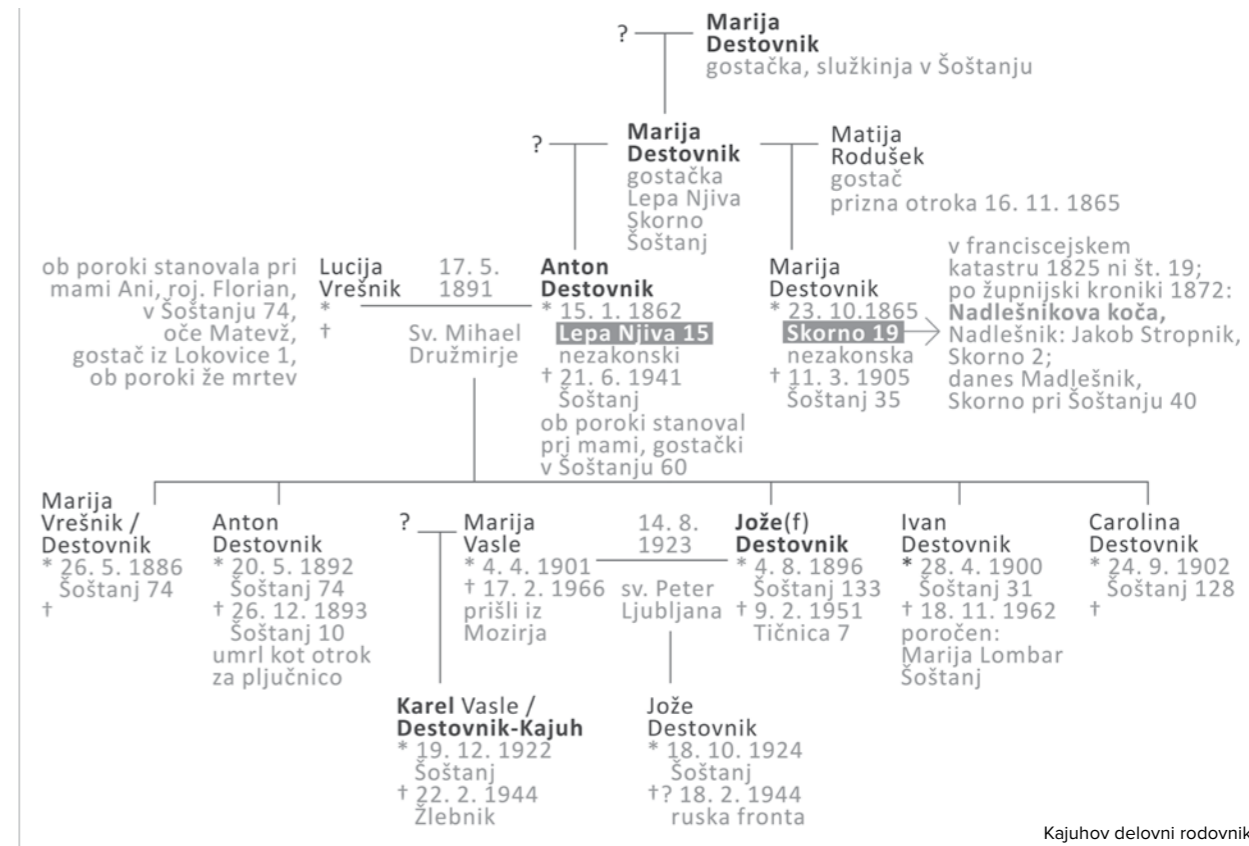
? Marija Destovnik
gostačka, služkinja v Šoštanju

? Marija Destovnik
gostačka
Lepa Njiva
Skorno
Šoštanj

Matija Rodušek
gostač
prizna otroka 16. 11. 1865

ob poroki stanovala pri mami Ani, roj. Florian, v Šoštanju 74, oče Matevž, gostač iz Lokovice 1, ob poroki že mrtev

Lucija Vrešnik
*
†

17. 5. 1891
Sv. Mihael
Družmirje

Anton Destovnik
* 15. 1. 1862
Lepa Njiva 15
nezakonski
† 21. 6. 1941
Šoštanj
ob poroki stanoval pri mami, gostački v Šoštanju 60

Marija Destovnik
* 23. 10.1865
Skorno 19
nezakonska
† 11. 3. 1905
Šoštanj 35

v franciscejskem katastru 1825 ni št. 19; po župnijski kroniki 1872: Nadlešnikova koča, Nadlešnik: Jakob Stropnik, Skorno 2; danes Madlešnik, Skorno pri Šoštanju 40

Marija Vrešnik / Destovnik
* 26. 5. 1886
Šoštanj 74
†

Anton Destovnik
* 20. 5. 1892
Šoštanj 74
† 26. 12. 1893
Šoštanj 10
umrl kot otrok za pljučnico

? Marija Vasle
* 4. 4. 1901
† 17. 2. 1966
prišli iz Mozirja

14. 8. 1923
sv. Peter
Ljubljana

Jože(f) Destovnik
* 4. 8. 1896
Šoštanj 133
† 9. 2. 1951
Tičnica 7

Ivan Destovnik
* 28. 4. 1900
Šoštanj 31
† 18. 11. 1962
poročen: Marija Lombar
Šoštanj

Carolina Destovnik
* 24. 9. 1902
Šoštanj 128
†

Karel Vasle / Destovnik-Kajuh
* 19. 12. 1922
Šoštanj
† 22. 2. 1944
Žlebnik

Jože Destovnik
* 18. 10. 1924
Šoštanj
†? 18. 2. 1944
ruska fronta

Kajuhov delovni rodovnik